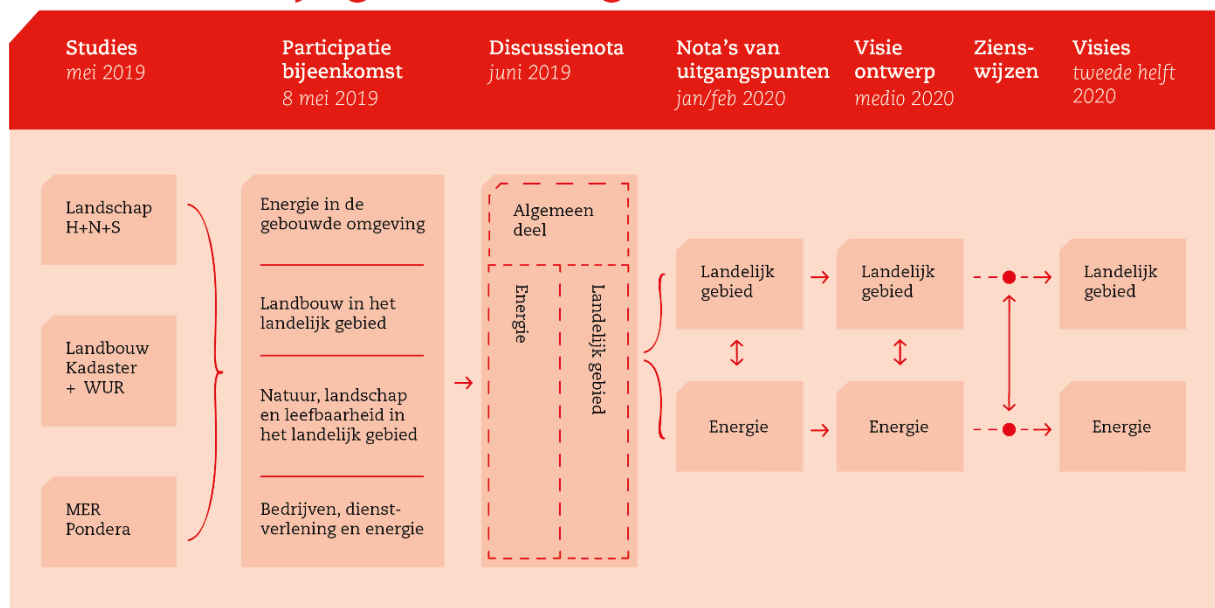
Studies
mei 2019

Participatie bijeenkomst
8 mei 2019

Discussienota
juni 2019

Nota's van uitgangspunten
jan/feb 2020

Visie ontwerp
medio 2020

Zienswijzen

Visies
tweede helft 2020

Landschap H+N+S

Landbouw Kadaster + WUR

MER Pondera

Energie in de gebouwde omgeving

Landbouw in het landelijk gebied

Natuur, landschap en leefbaarheid in het landelijk gebied

Bedrijven, dienstverlening en energie

Algemeen deel

Energie

Landelijk gebied

Landelijk gebied

Energie

Landelijk gebied

Energie

Landelijk gebied

Energie